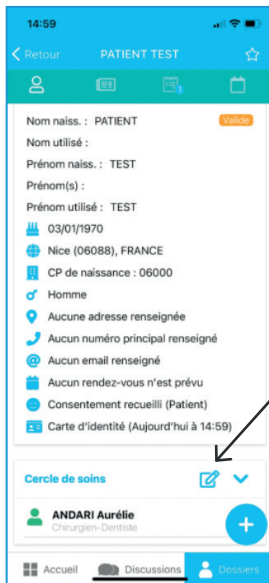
14:59

< Retour PATIENT TEST

1

Nom naiss. : PATIENT Valide

Nom utilisé :

Prénom naiss. : TEST

Prénom(s) :

Prénom utilisé : TEST

03/01/1970

Nice (06088), FRANCE

CP de naissance : 06000

Homme

Aucune adresse renseignée

Aucun numéro principal renseigné

Aucun email renseigné

Aucun rendez-vous n'est prévu

Consentement recueilli (Patient)

Carte d'identité (Aujourd'hui à 14:59)

Cercle de soins

ANDARI Aurélie
Chirurgien-Dentiste

Accueil Discussions Dossiers